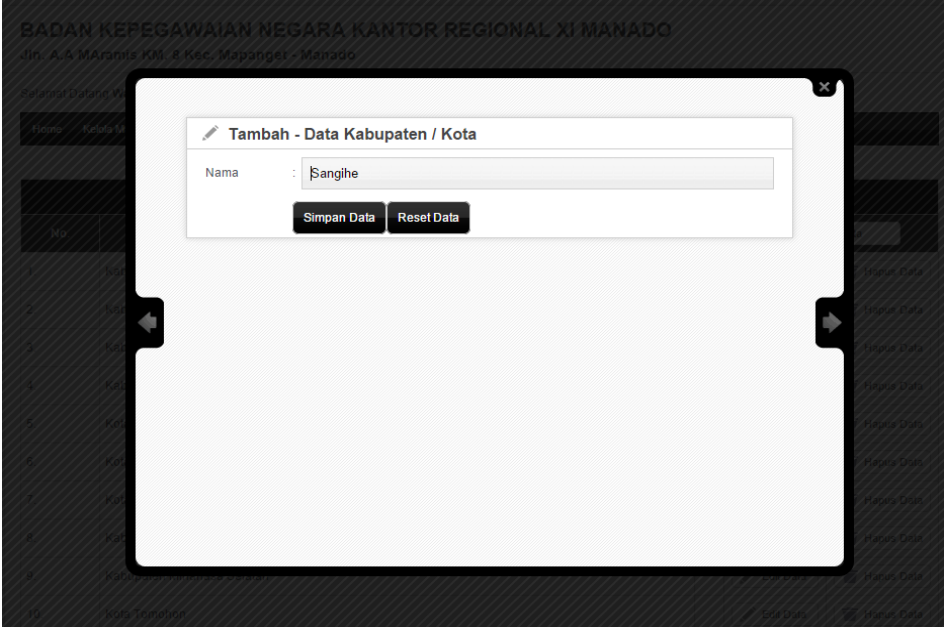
BADAN KEPEGAWAIAN NEGARA KANTOR REGIONAL XI MANADO
Jln. A.A MAramis KM. 8 Kec. Mapanget - Manado

Selamat Datang W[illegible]

Home Kelola M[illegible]

Tambah - Data Kabupaten / Kota

Nama : Sangihe

Simpan Data Reset Data

No.

1 Ka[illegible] Hapus Data
2 Ka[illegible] Hapus Data
3 Ko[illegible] Hapus Data
4 Ka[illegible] Hapus Data
5 Ko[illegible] Hapus Data
6 Ko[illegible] Hapus Data
7 Ko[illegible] Hapus Data
8 Ka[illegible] Hapus Data
9 Kab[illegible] Edit Data Hapus Data
10 Kota Tomohon Edit Data Hapus Data